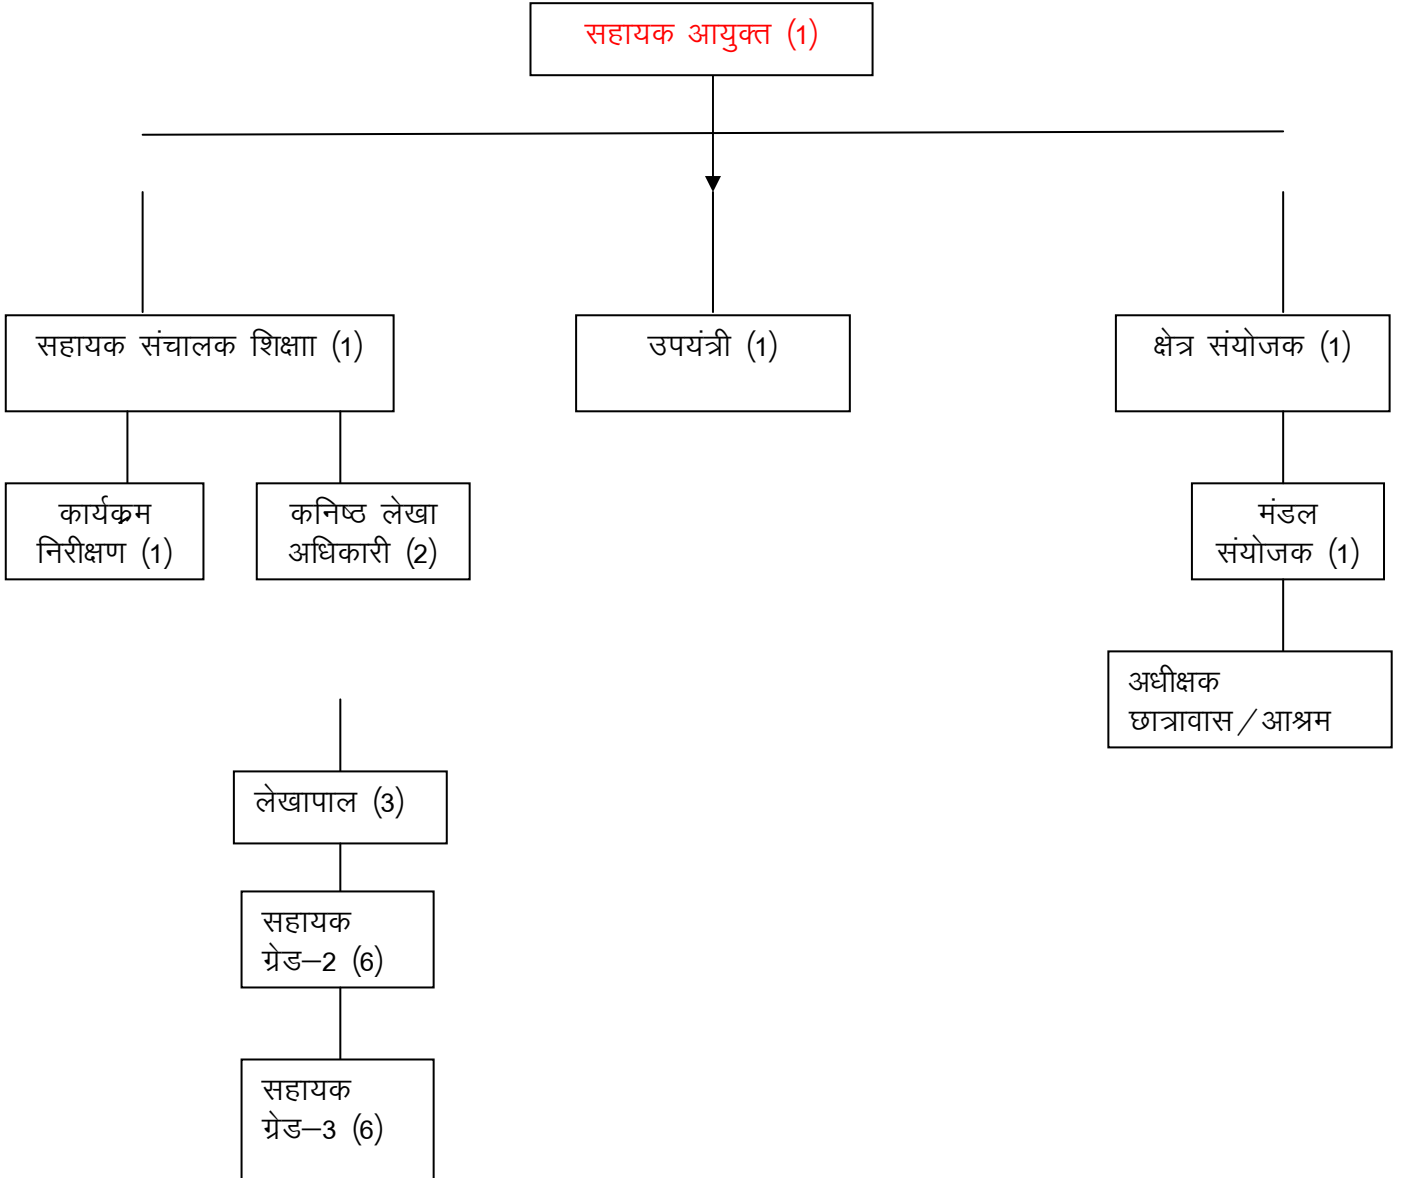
सहायक आयुक्त (1)

सहायक संचालक शिक्षाा (1)

उपयंत्री (1)

क्षेत्र संयोजक (1)

कार्यक्रम निरीक्षण (1)

कनिष्ठ लेखा अधिकारी (2)

मंडल संयोजक (1)

अधीक्षक छात्रावास / आश्रम

लेखापाल (3)

सहायक ग्रेड–2 (6)

सहायक ग्रेड–3 (6)